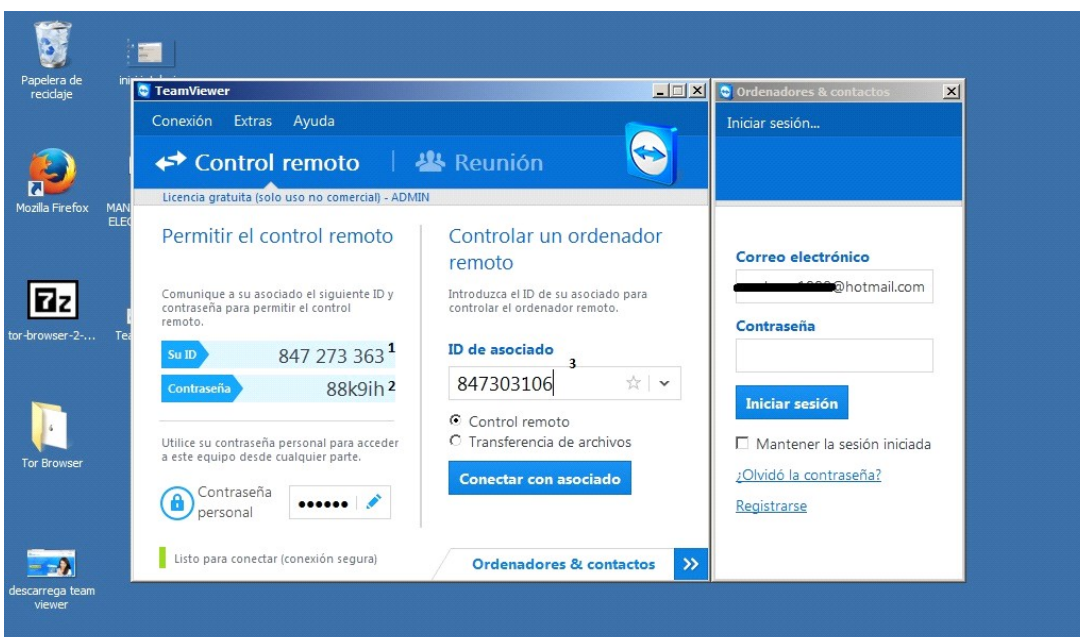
Papelera de reciclaje

Mozilla Firefox

tor-browser-2-...

Tor Browser

descarrega team viewer

TeamViewer

Conexión Extras Ayuda

Control remoto | Reunión

Licencia gratuita (solo uso no comercial) - ADMIN

Permitir el control remoto

Comunique a su asociado el siguiente ID y contraseña para permitir el control remoto.

Su ID 847 273 363 1

Contraseña 88k9ih 2

Utilice su contraseña personal para acceder a este equipo desde cualquier parte.

Contraseña personal ••••••

Controlar un ordenador remoto

Introduzca el ID de su asociado para controlar el ordenador remoto.

ID de asociado 3

847303106

Control remoto

Transferencia de archivos

Conectar con asociado

Listo para conectar (conexión segura)

Ordenadores & contactos

Ordenadores & contactos

Iniciar sesión...

Correo electrónico

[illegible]@hotmail.com

Contraseña

Iniciar sesión

Mantener la sesión iniciada

¿Olvidó la contraseña?

Registrarse